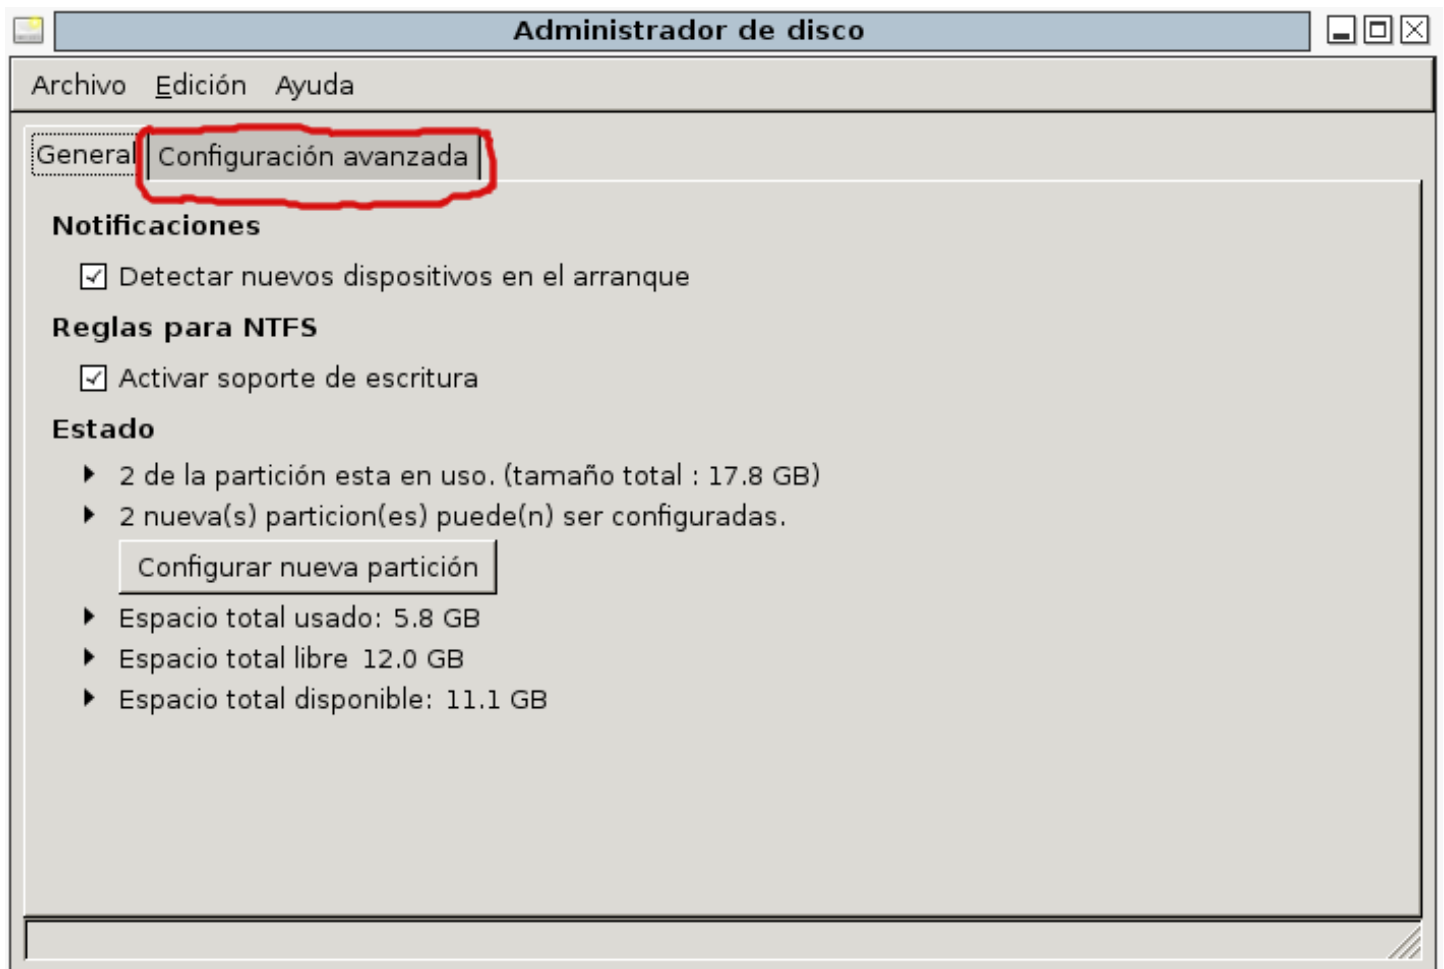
Administrador de disco

Archivo Edición Ayuda

General Configuración avanzada

Notificaciones

☑ Detectar nuevos dispositivos en el arranque

Reglas para NTFS

☑ Activar soporte de escritura

Estado

2 de la partición esta en uso. (tamaño total : 17.8 GB)

2 nueva(s) particion(es) puede(n) ser configuradas.

Configurar nueva partición

Espacio total usado: 5.8 GB

Espacio total libre 12.0 GB

Espacio total disponible: 11.1 GB